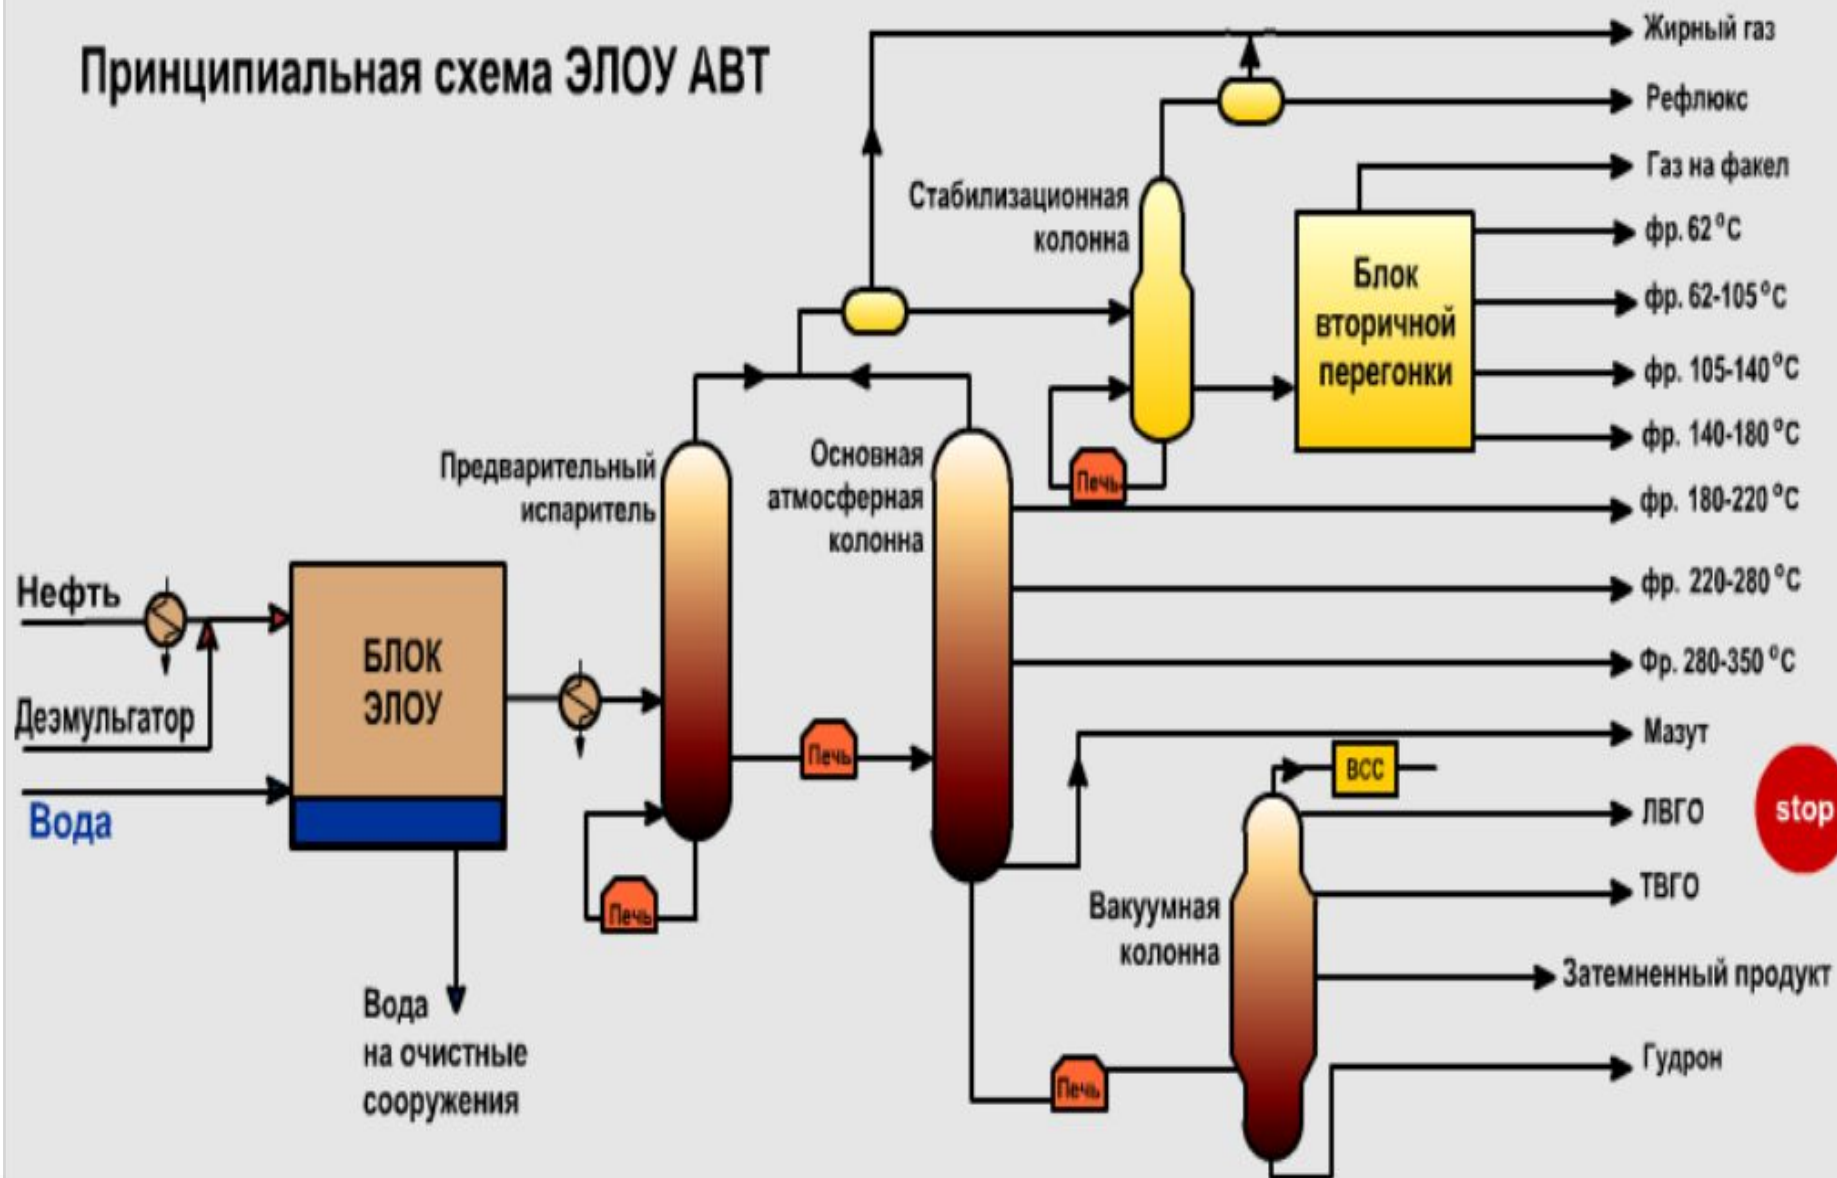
Принципиальная схема ЭЛОУ АВТ

Жирный газ
Рефлюкс
Газ на факел
фр. 62 °С
фр. 62-105 °С
фр. 105-140 °С
фр. 140-180 °С
фр. 180-220 °С
фр. 220-280 °С
Фр. 280-350 °С
Мазут
ЛВГО
ТВГО
Затемненный продукт
Гудрон

Стабилизационная колонна
Блок вторичной перегонки
Печь
Предварительный испаритель
Основная атмосферная колонна
Нефть
Деэмульгатор
БЛОК ЭЛОУ
Вода
Печь
Печь
ВСС
stop
Вакуумная колонна
Печь
Вода на очистные сооружения